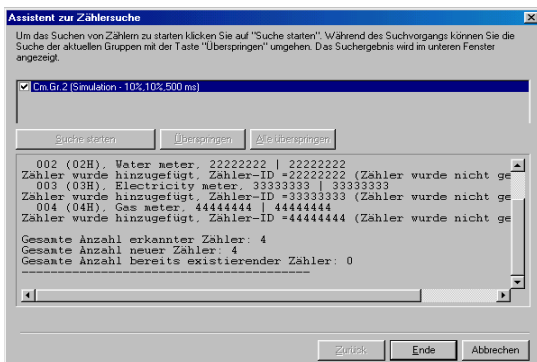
Assistent zur Zählersuche

Um das Suchen von Zählern zu starten klicken Sie auf "Suche starten". Während des Suchvorgangs können Sie die Suche der aktuellen Gruppen mit der Taste "Überspringen" umgehen. Das Suchergebnis wird im unteren Fenster angezeigt.

Cm.Gr.2 (Simulation - 10%,10%,500 ms)

Suche starten | Überspringen | Alle überspringen

002 (02H), Water meter, 22222222 | 22222222
Zähler wurde hinzugefügt, Zähler-ID =22222222 (Zähler wurde nicht ge
003 (03H), Electricity meter, 33333333 | 33333333
Zähler wurde hinzugefügt, Zähler-ID =33333333 (Zähler wurde nicht ge
004 (04H), Gas meter, 44444444 | 44444444
Zähler wurde hinzugefügt, Zähler-ID =44444444 (Zähler wurde nicht ge

Gesamte Anzahl erkannter Zähler: 4
Gesamte Anzahl neuer Zähler: 4
Gesamte Anzahl bereits existierender Zähler: 0
--------------------------------------------

Zurück | Ende | Abbrechen